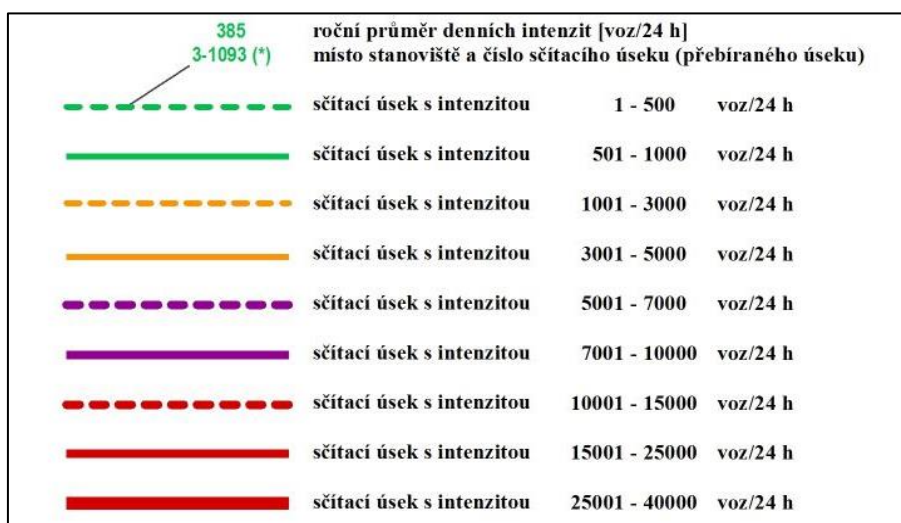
385
3-1093 (*)

roční průměr denních intenzit [voz/24 h]
místo stanoviště a číslo sčítacího úseku (přebíraného úseku)

sčítací úsek s intenzitou 1 - 500 voz/24 h

sčítací úsek s intenzitou 501 - 1000 voz/24 h

sčítací úsek s intenzitou 1001 - 3000 voz/24 h

sčítací úsek s intenzitou 3001 - 5000 voz/24 h

sčítací úsek s intenzitou 5001 - 7000 voz/24 h

sčítací úsek s intenzitou 7001 - 10000 voz/24 h

sčítací úsek s intenzitou 10001 - 15000 voz/24 h

sčítací úsek s intenzitou 15001 - 25000 voz/24 h

sčítací úsek s intenzitou 25001 - 40000 voz/24 h